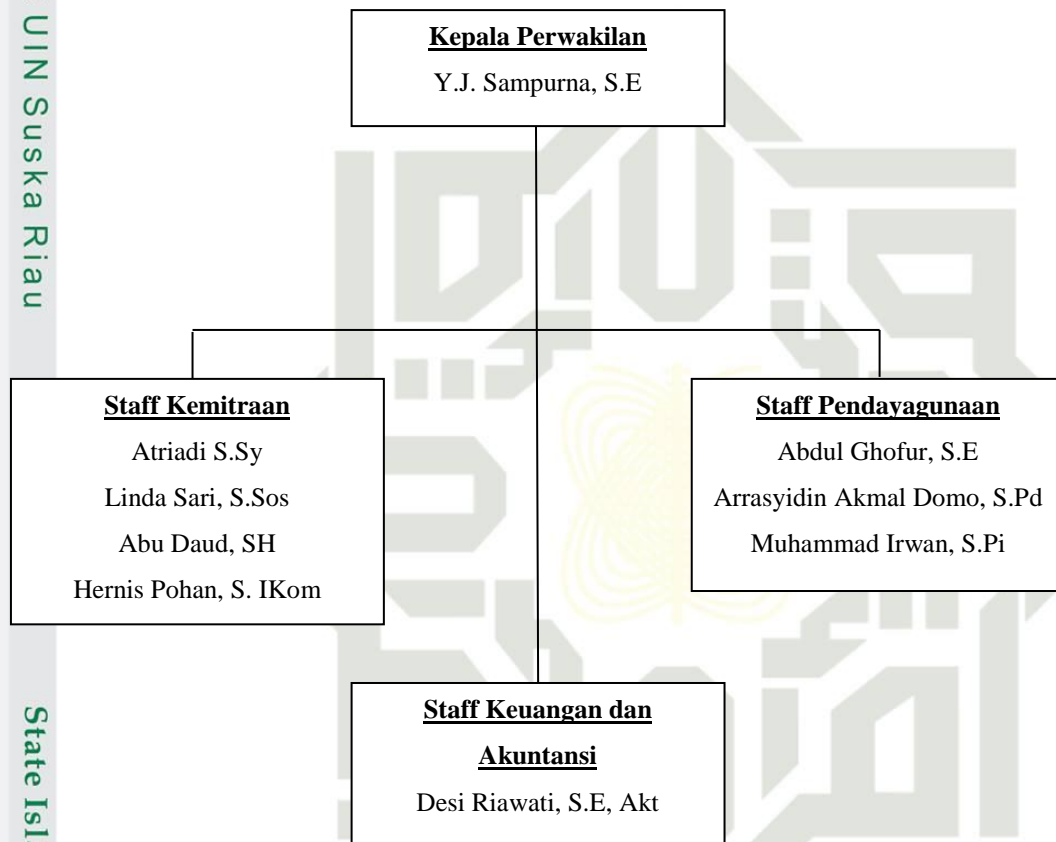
UIN Suska Riau

Kepala Perwakilan
Y.J. Sampurna, S.E

Staff Kemitraan
Atriadi S.Sy
Linda Sari, S.Sos
Abu Daud, SH
Hernis Pohan, S. IKom

Staff Pendayagunaan
Abdul Ghofur, S.E
Arrasyidin Akmal Domo, S.Pd
Muhammad Irwan, S.Pi

Staff Keuangan dan Akuntansi
Desi Riawati, S.E, Akt

State Isl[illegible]